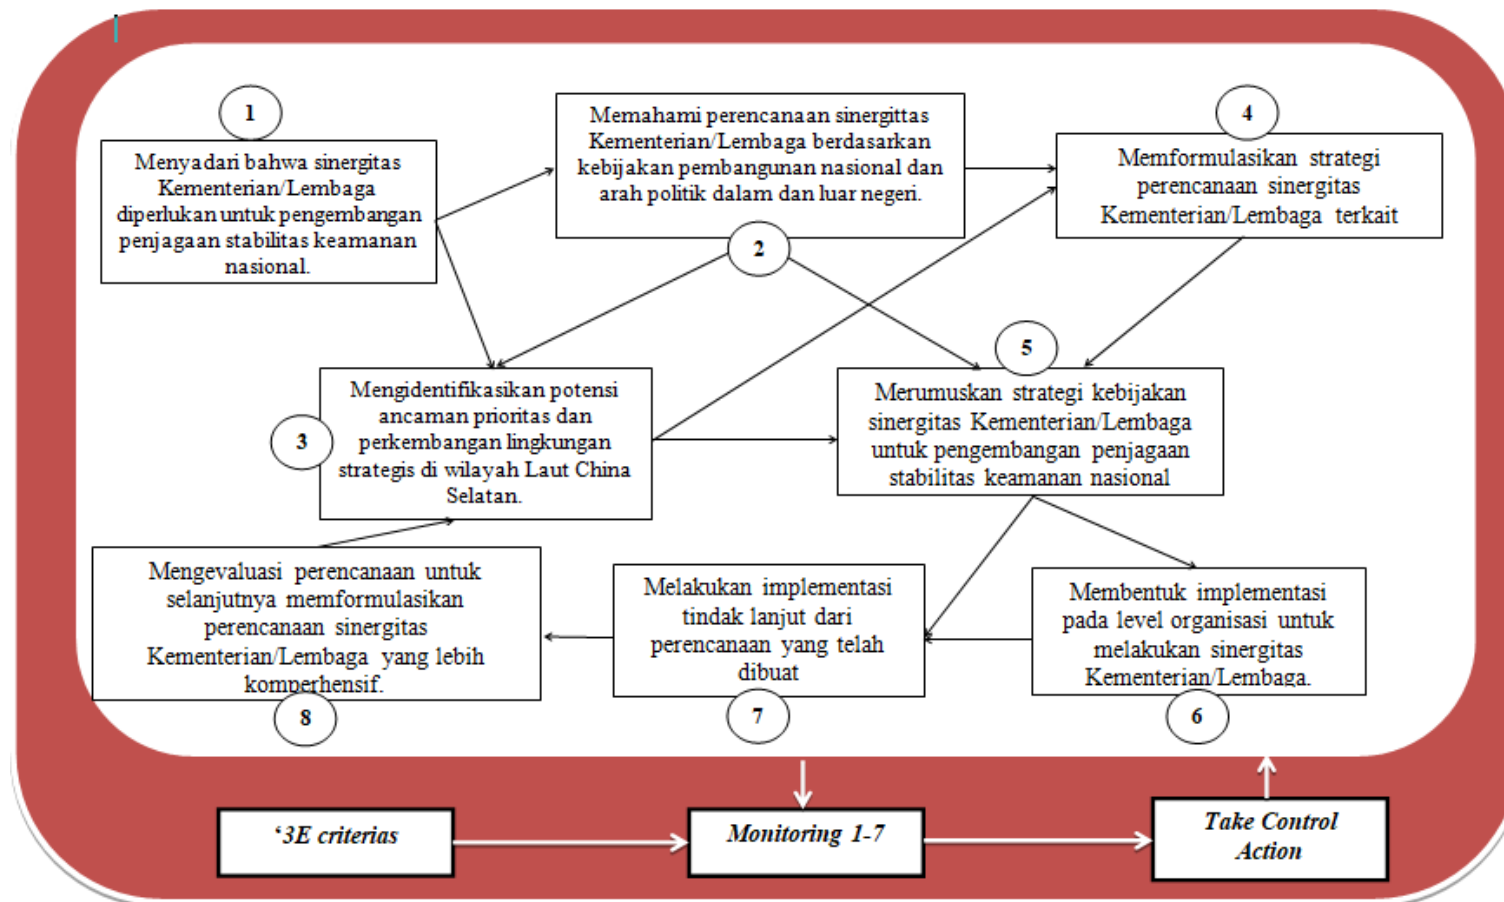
1

Menyadari bahwa sinergitas Kementerian/Lembaga diperlukan untuk pengembangan penjagaan stabilitas keamanan nasional.

Memahami perencanaan sinergittas Kementerian/Lembaga berdasarkan kebijakan pembangunan nasional dan arah politik dalam dan luar negeri.

2

4

Memformulasikan strategi perencanaan sinergitas Kementerian/Lembaga terkait

5

3

Mengidentifikasikan potensi ancaman prioritas dan perkembangan lingkungan strategis di wilayah Laut China Selatan.

Merumuskan strategi kebijakan sinergitas Kementerian/Lembaga untuk pengembangan penjagaan stabilitas keamanan nasional

Mengevaluasi perencanaan untuk selanjutnya memformulasikan perencanaan sinergitas Kementerian/Lembaga yang lebih komperhensif.

8

Melakukan implementasi tindak lanjut dari perencanaan yang telah dibuat

7

Membentuk implementasi pada level organisasi untuk melakukan sinergitas Kementerian/Lembaga.

6

'3E criterias

Monitoring 1-7

Take Control Action